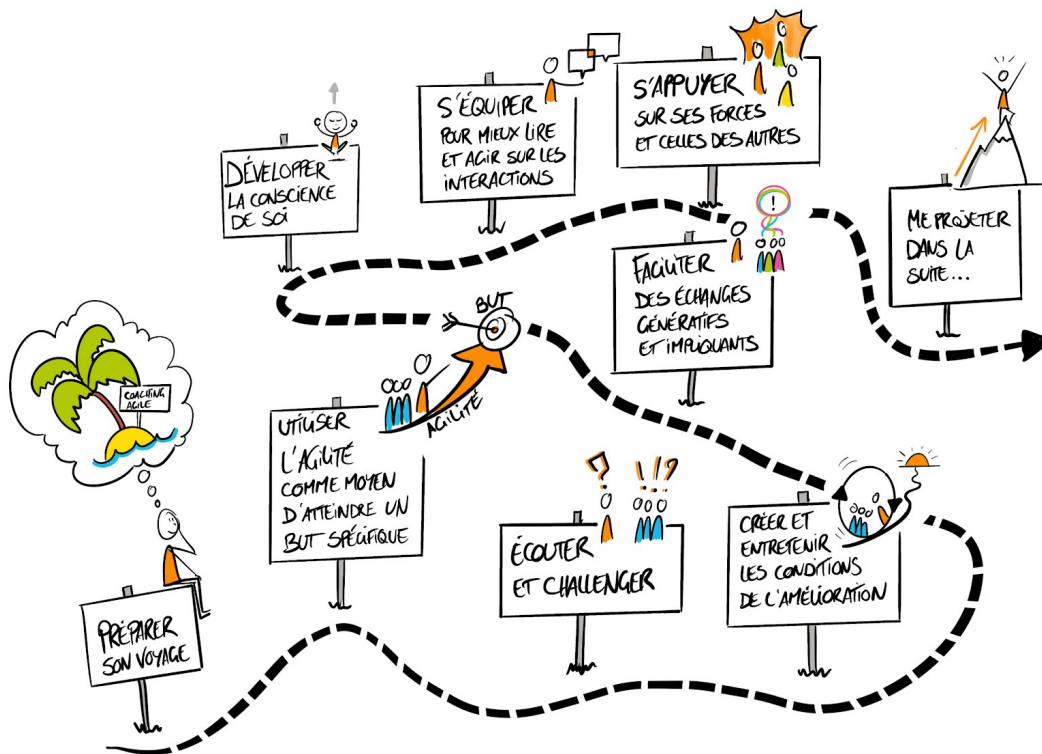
COACHING AGILE

PRÉPARER SON VOYAGE

UTILISER L'AGILITÉ COMME MOYEN D'ATTEINDRE UN BUT SPÉCIFIQUE

AGILITÉ

BUT

DÉVELOPPER LA CONSCIENCE DE SOI

S'ÉQUIPER POUR MIEUX LIRE ET AGIR SUR LES INTERACTIONS

S'APPUYER SUR SES FORCES ET CELLES DES AUTRES

FACILITER DES ÉCHANGES GÉNÉRATIFS ET IMPLIQUANTS

ÉCOUTER ET CHALLENGER

?

!!?

!

CRÉER ET ENTRETENIR LES CONDITIONS DE L'AMÉLIORATION

ME PROJETER DANS LA SUITE...